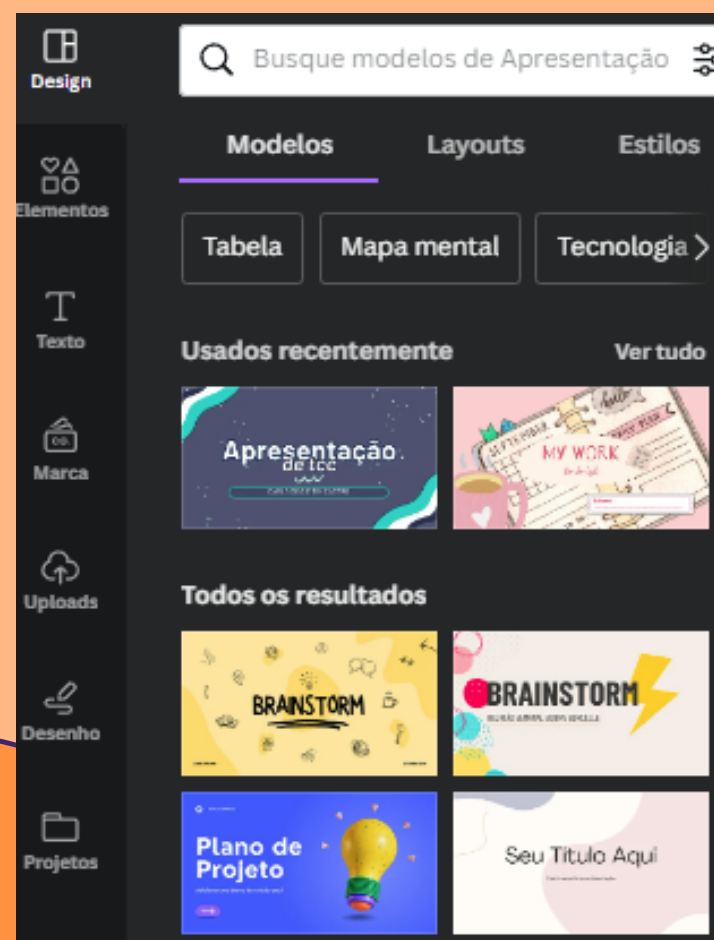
Design

Elementos

Texto

Marca

Uploads

Desenho

Projetos

Busque modelos de Apresentação

Modelos Layouts Estilos

Tabela Mapa mental Tecnologia

Usados recentemente Ver tudo

Apresentação de tcc

MY WORK

Todos os resultados

BRAINSTORM

BRAINSTORM

Plano de Projeto

Seu Título Aqui